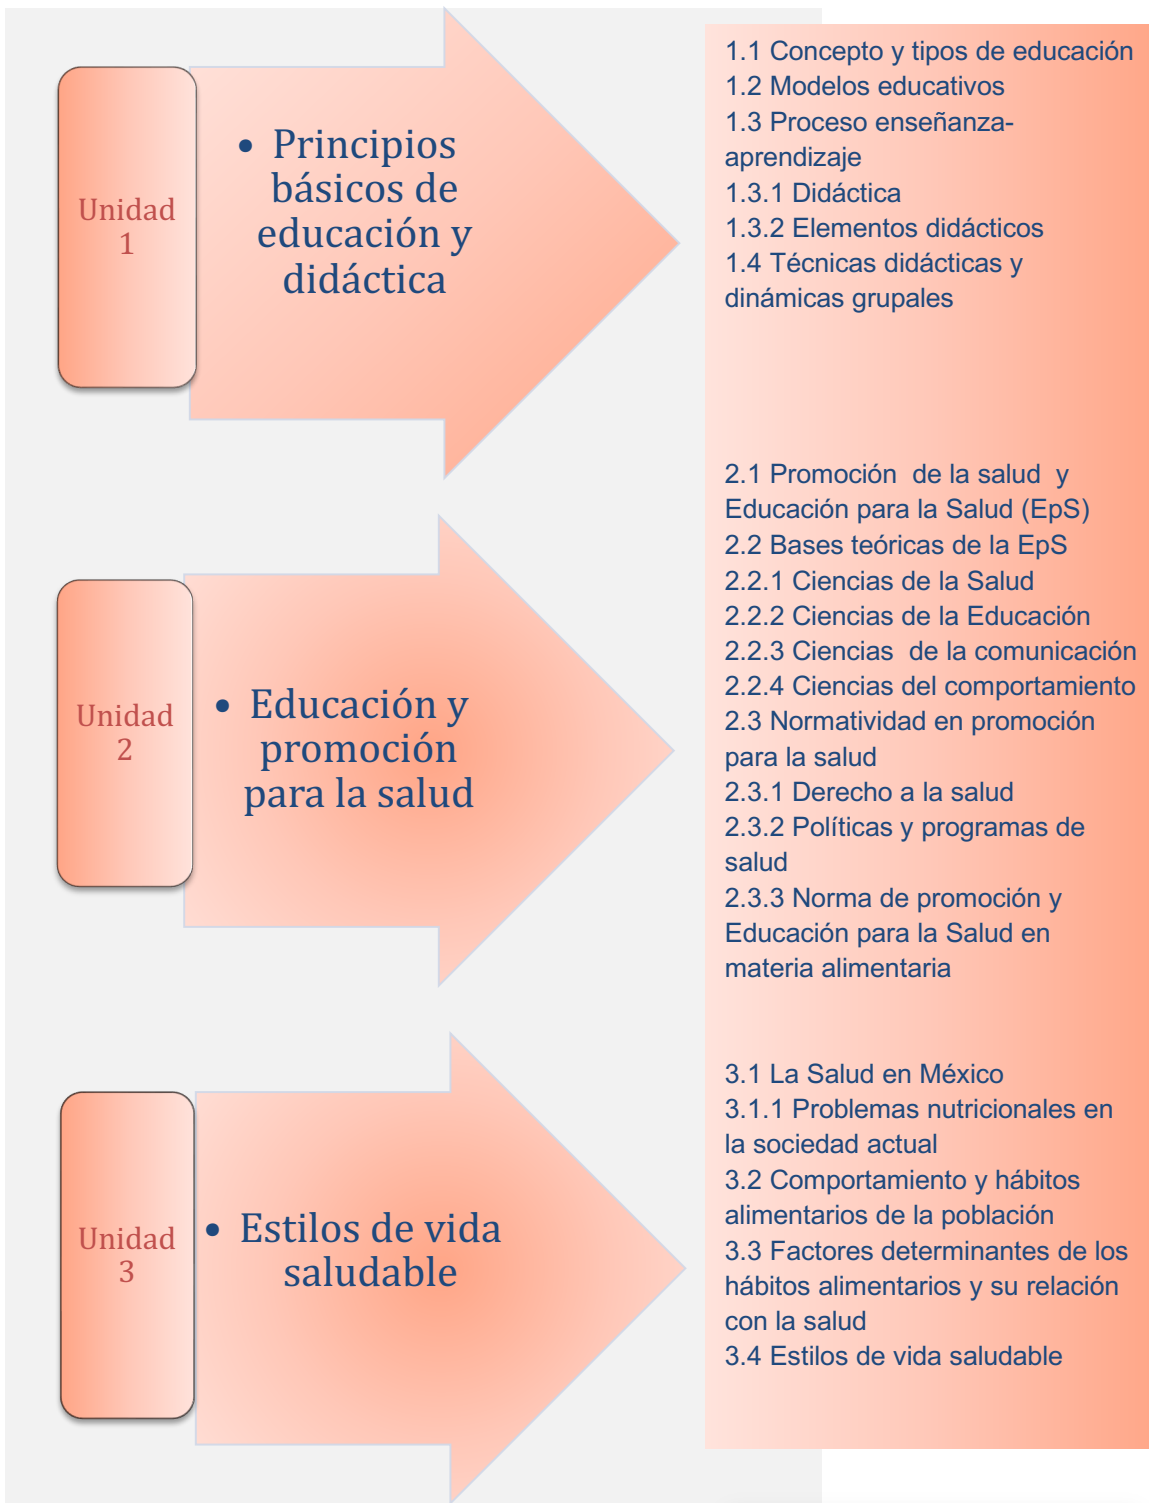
Unidad 1

• Principios básicos de educación y didáctica

1.1 Concepto y tipos de educación
1.2 Modelos educativos
1.3 Proceso enseñanza-aprendizaje
1.3.1 Didáctica
1.3.2 Elementos didácticos
1.4 Técnicas didácticas y dinámicas grupales

Unidad 2

• Educación y promoción para la salud

2.1 Promoción de la salud y Educación para la Salud (EpS)
2.2 Bases teóricas de la EpS
2.2.1 Ciencias de la Salud
2.2.2 Ciencias de la Educación
2.2.3 Ciencias de la comunicación
2.2.4 Ciencias del comportamiento
2.3 Normatividad en promoción para la salud
2.3.1 Derecho a la salud
2.3.2 Políticas y programas de salud
2.3.3 Norma de promoción y Educación para la Salud en materia alimentaria

Unidad 3

• Estilos de vida saludable

3.1 La Salud en México
3.1.1 Problemas nutricionales en la sociedad actual
3.2 Comportamiento y hábitos alimentarios de la población
3.3 Factores determinantes de los hábitos alimentarios y su relación con la salud
3.4 Estilos de vida saludable